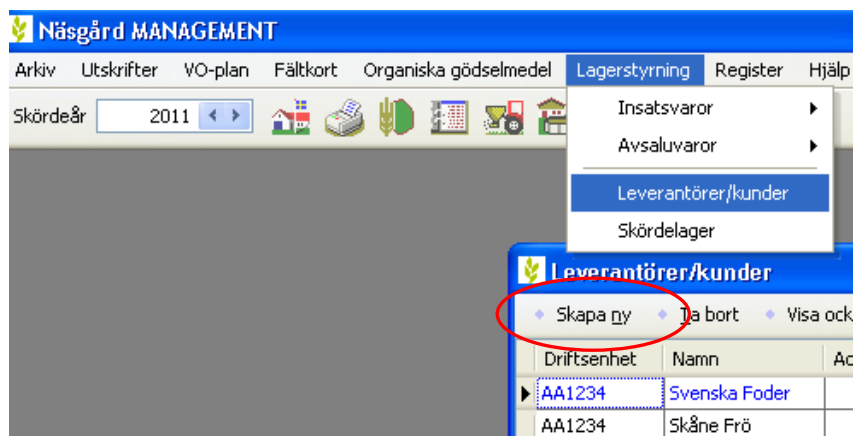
Näsgård MANAGEMENT

Arkiv Utskrifter VO-plan Fältkort Organiska gödselmedel Lagerstyrning Register Hjälp

Skördeår 2011

Insatsvaror
Avsaluvaror
Leverantörer/kunder
Skördelager

Leverantörer/kunder

Skapa ny Ta bort Visa ock

| Driftsenhet | Namn | Ac |
|---|---|---|
| AA1234 | Svenska Foder | |
| AA1234 | Skåne Frö | |